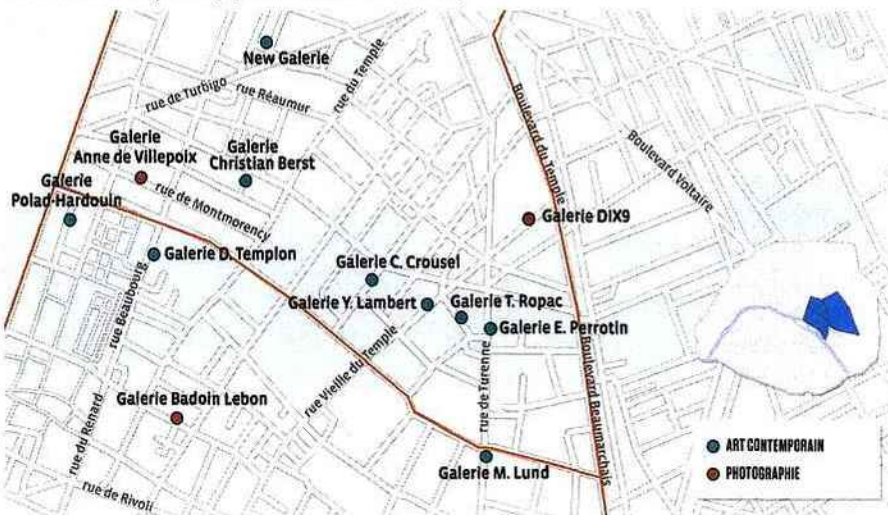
New Galerie
rue de Turbigo
rue Réaumur
rue du Temple
Boulevard du Temple
Boulevard Voltaire
Galerie Anne de Villepoix
Galerie Christian Berst
Galerie Polad-Hardouin
rue de Montmorency
Galerie DIX9
Galerie D. Templon
Galerie C. Crousel
Galerie Y. Lambert
Galerie T. Ropac
Galerie E. Perrotin
rue Beaubourg
rue Vieille du Temple
rue de Turenne
Boulevard Beaumarchais
Galerie Badoin Lebon
rue du Renard
Galerie M. Lund
rue de Rivoli
ART CONTEMPORAIN
PHOTOGRAPHIE